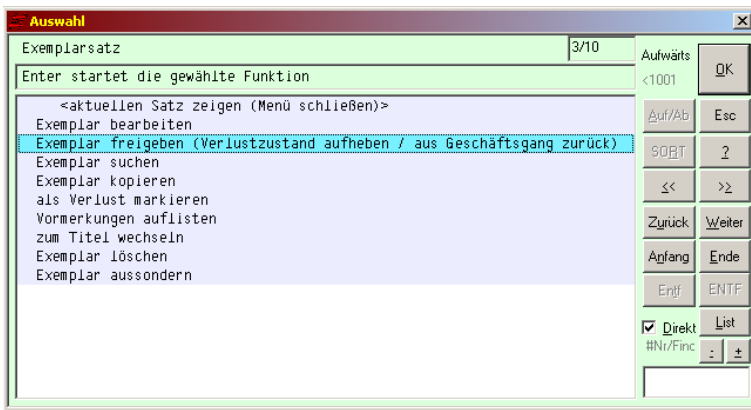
Auswahl

Exemplarsatz 3/10

Enter startet die gewählte Funktion

<aktuellen Satz zeigen (Menü schließen)>
Exemplar bearbeiten
Exemplar freigeben (Verlustzustand aufheben / aus Geschäftsgang zurück)
Exemplar suchen
Exemplar kopieren
als Verlust markieren
Vormerkungen auflisten
zum Titel wechseln
Exemplar löschen
Exemplar aussondern

Aufwärts
<1001
OK
Auf/Ab
Esc
SORT
?
<<
>>
Zurück
Weiter
Anfang
Ende
Entf
ENTF
Direkt
List
#Nr/Finc
:
±